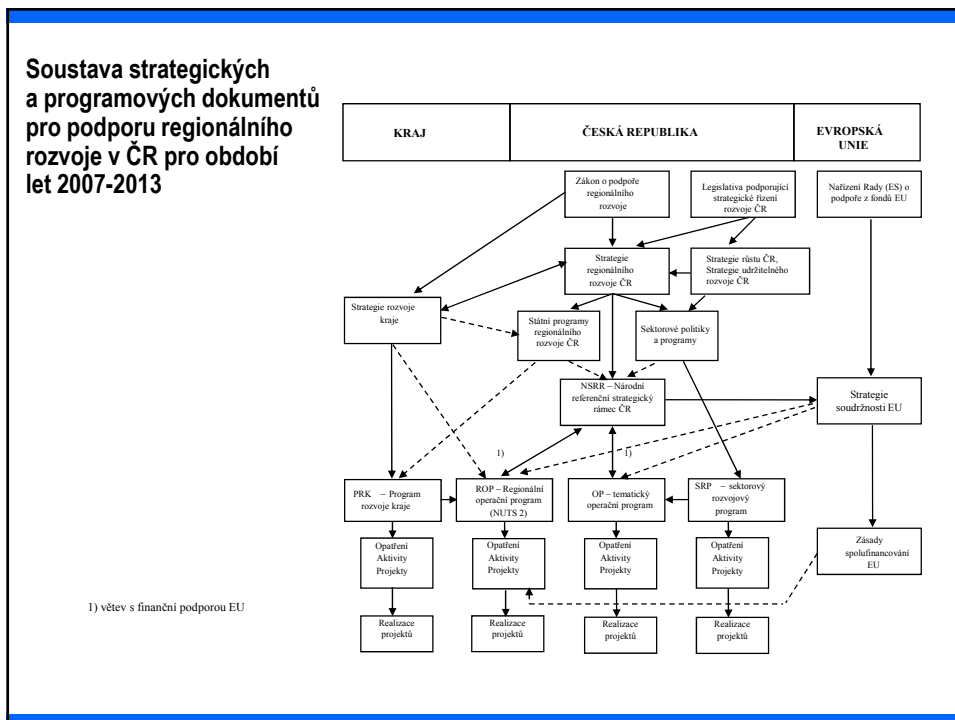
Soustava strategických a programových dokumentů pro podporu regionálního rozvoje v ČR pro období let 2007-2013

KRAJ

ČESKÁ REPUBLIKA

EVROPSKÁ UNIE

Zákon o podpoře regionálního rozvoje

Legislativa podporující strategické řízení rozvoje ČR

Nařízení Rady (ES) o podpoře z fondů EU

Strategie regionálního rozvoje ČR

Strategie růstu ČR, Strategie udržitelného rozvoje ČR

Strategie rozvoje kraje

Státní programy regionálního rozvoje ČR

Sektorové politiky a programy

NSRR – Národní referenční strategický rámec ČR

Strategie soudržnosti EU

1)

1)

PRK – Program rozvoje kraje

ROP – Regionální operační program (NUTS 2)

OP – tematický operační program

SRP – sektorový rozvojový program

Zásady spolufinancování EU

Opatření
Aktivity
Projekty

Opatření
Aktivity
Projekty

Opatření
Aktivity
Projekty

Opatření
Aktivity
Projekty

1) větev s finanční podporou EU

Realizace projektů

Realizace projektů

Realizace projektů

Realizace projektů